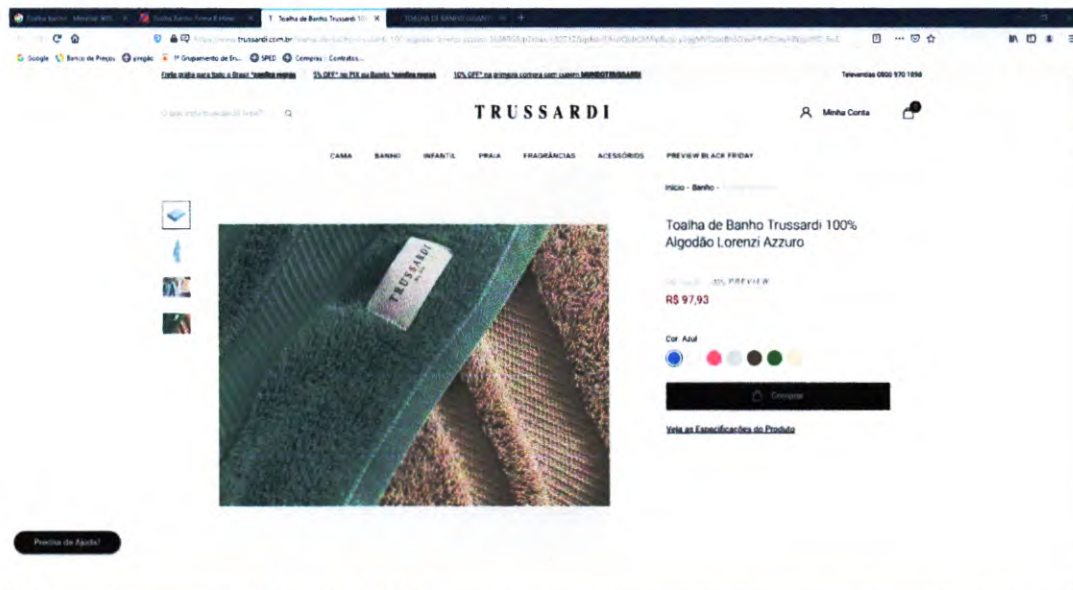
Toalha banho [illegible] | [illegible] | Toalha de Banho Trussardi 10 | TOALHA DE BANHO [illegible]

trussardi.com.br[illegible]

Google | Banco de Preços | pregão | 1º Grupamento de En... | SPED | Compras - Contratos...

Frete grátis para todo o Brasil *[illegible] | 5% OFF* no PIX ou Boleto *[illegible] | 10% OFF* na primeira compra com cupom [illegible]

Televendas 0800 970 1898

O que você procura? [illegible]

TRUSSARDI

Minha Conta

CAMA | BANHO | INFANTIL | PRAIA | FRAGRÂNCIAS | ACESSÓRIOS | PREVIEW BLACK FRIDAY

Início - Banho - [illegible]

TRUSSARDI

Toalha de Banho Trussardi 100% Algodão Lorenzi Azzuro

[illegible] -30% PREVIEW

R$ 97,93

Cor: Azul

Comprar

Veja as Especificações do Produto

Precisa de Ajuda?